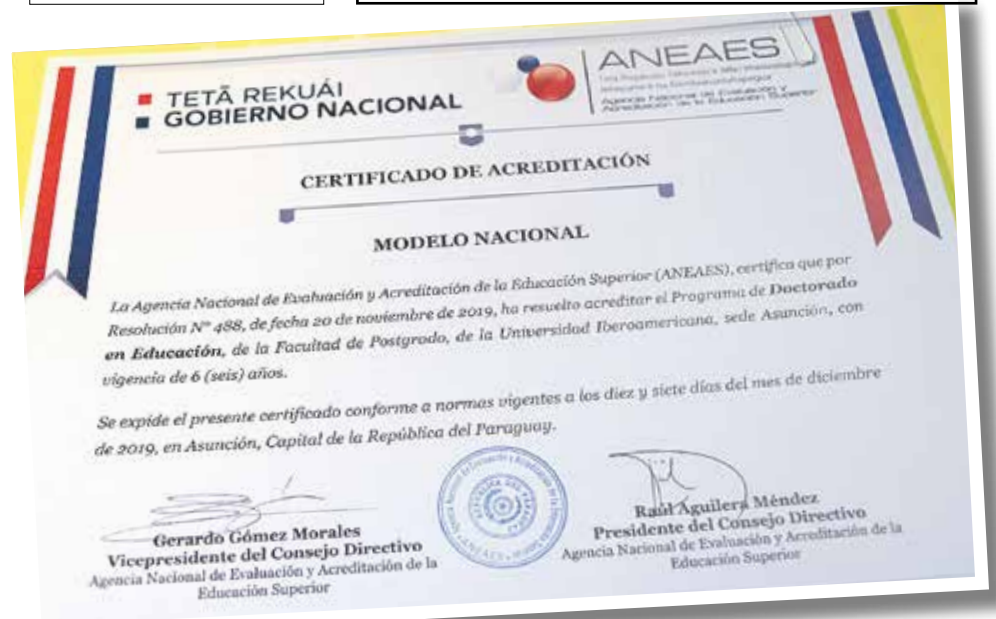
TETÃ REKUÁI
GOBIERNO NACIONAL

ANEAES
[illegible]
Agencia Nacional de Evaluación y Acreditación de la Educación Superior

CERTIFICADO DE ACREDITACIÓN

MODELO NACIONAL

La Agencia Nacional de Evaluación y Acreditación de la Educación Superior (ANEAES), certifica que por Resolución N° 488, de fecha 20 de noviembre de 2019, ha resuelto acreditar el Programa de Doctorado en Educación, de la Facultad de Postgrado, de la Universidad Iberoamericana, sede Asunción, con vigencia de 6 (seis) años.

Se expide el presente certificado conforme a normas vigentes a los diez y siete días del mes de diciembre de 2019, en Asunción, Capital de la República del Paraguay.

Gerardo Gómez Morales
Vicepresidente del Consejo Directivo
Agencia Nacional de Evaluación y Acreditación de la Educación Superior

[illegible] ANEAES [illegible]

Raúl Aguilera Méndez
Presidente del Consejo Directivo
Agencia Nacional de Evaluación y Acreditación de la Educación Superior